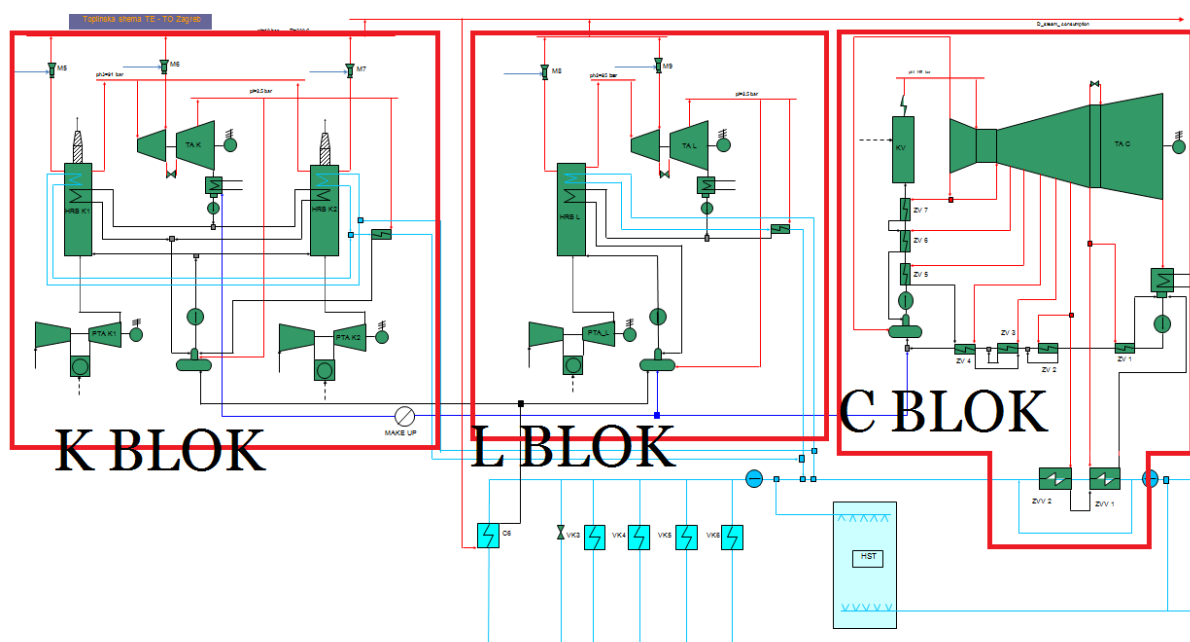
Toplinska shema TE - TO Zagreb

D_steam_consumption

M5

M6

M7

ph=91 bar

pl=6.5 bar

TA K

HRS K1

HRS K2

PTA K1

PTA K2

MAKE UP

K BLOK

M8

M9

ph=90 bar

pl=6.5 bar

TA L

HRS L

PTA L

L BLOK

KV

TA C

ZV 7

ZV 6

ZV 5

ZV 4

ZV 3

ZV 2

ZV 1

C BLOK

ZVV 2

ZVV 1

C6

VK3

VK4

VK5

VK6

HST